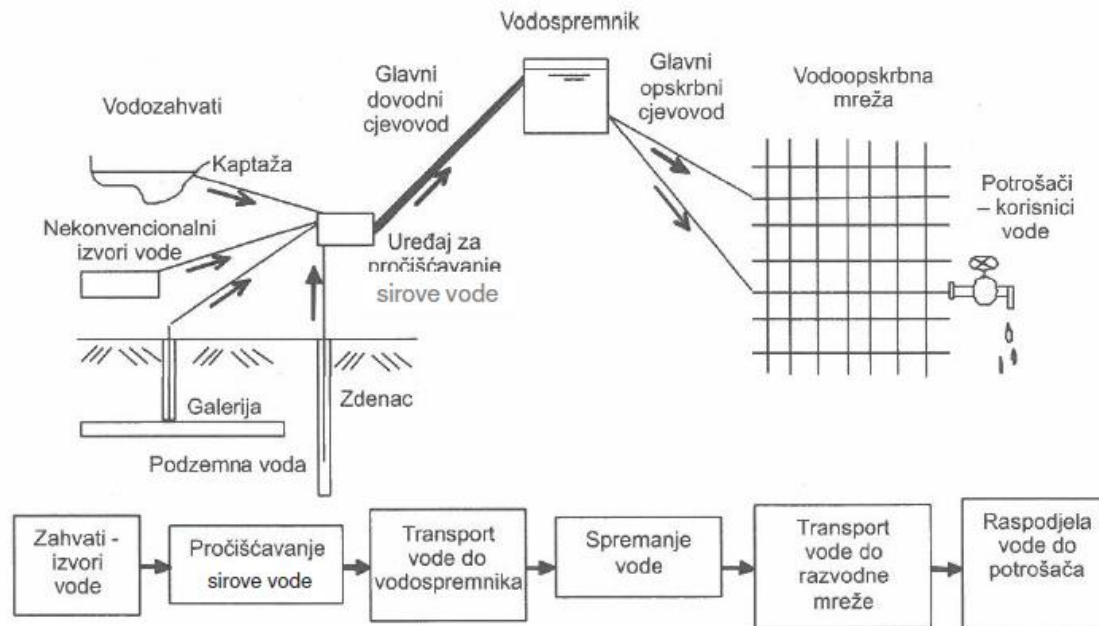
Vodospremnik

Glavni dovodni cjevovod

Glavni opskrbni cjevovod

Vodoopskrbna mreža

Vodozahvati

Kaptaža

Nekonvencionalni izvori vode

Uređaj za pročišćavanje sirove vode

Potrošači – korisnici vode

Galerija

Zdenac

Podzemna voda

Zahvati - izvori vode

Pročišćavanje sirove vode

Transport vode do vodospremnika

Spremanje vode

Transport vode do razvodne mreže

Raspodjela vode do potrošača